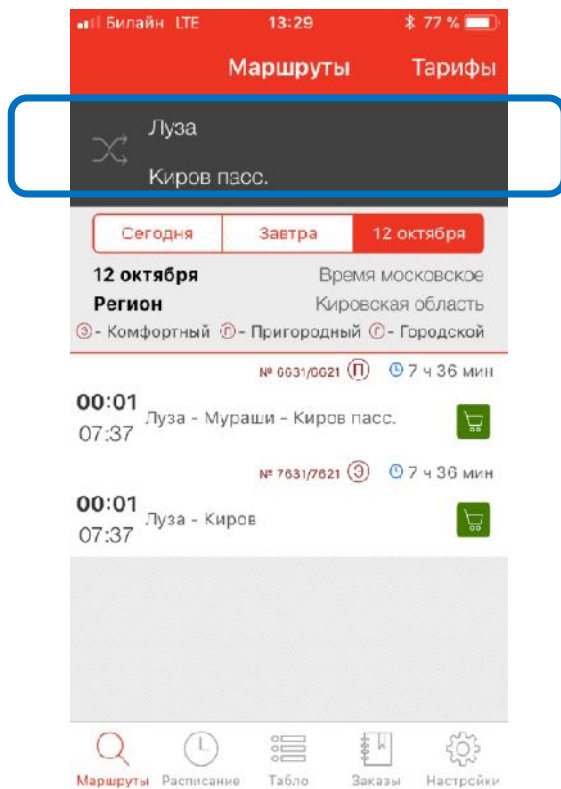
Билайн LTE 13:29 77 %

Маршруты Тарифы

Луза

Киров пасс.

Сегодня | Завтра | 12 октября

12 октября Время московское

Регион Кировская область

Э - Комфортный П - Пригородный Г - Городской

№ 6031/6021 П 7 ч 36 мин

00:01
07:37 Луза - Мураши - Киров пасс.

№ 7631/7621 Э 7 ч 36 мин

00:01
07:37 Луза - Киров

Маршруты Расписание Табло Заказы Настройки